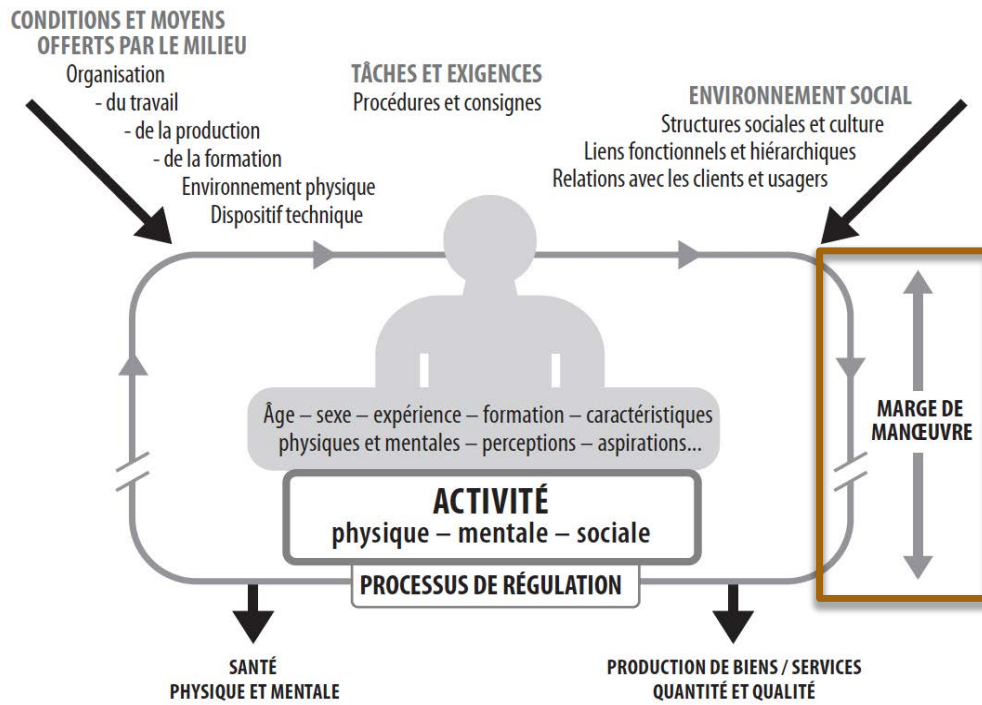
CONDITIONS ET MOYENS
OFFERTS PAR LE MILIEU
Organisation
- du travail
- de la production
- de la formation
Environnement physique
Dispositif technique

TÂCHES ET EXIGENCES
Procédures et consignes

ENVIRONNEMENT SOCIAL
Structures sociales et culture
Liens fonctionnels et hiérarchiques
Relations avec les clients et usagers

Âge – sexe – expérience – formation – caractéristiques physiques et mentales – perceptions – aspirations...

ACTIVITÉ
physique – mentale – sociale

PROCESSUS DE RÉGULATION

MARGE DE MANŒUVRE

SANTÉ
PHYSIQUE ET MENTALE

PRODUCTION DE BIENS / SERVICES
QUANTITÉ ET QUALITÉ